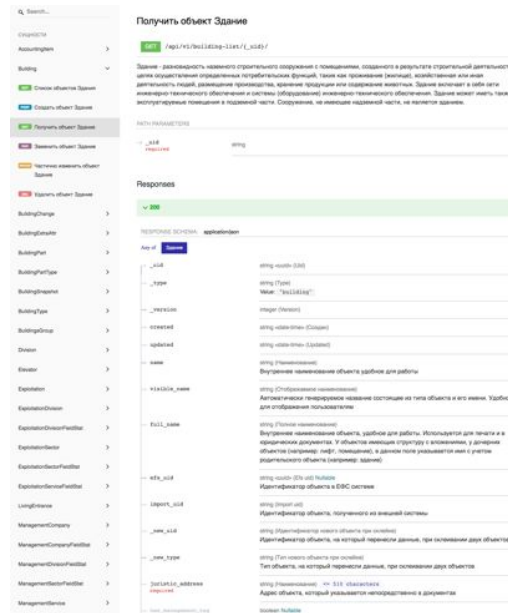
Search...

СУЩНОСТИ

AccountingItem

Building

GET Список объектов Здание

POST Создать объект Здание

GET Получить объект Здание

PUT Заменить объект Здание

PATCH Частично изменить объект Здание

DEL Удалить объект Здание

BuildingChange

BuildingExtraAttr

BuildingPart

BuildingPartType

BuildingSnapshot

BuildingType

BuildingsGroup

Division

Elevator

Exploitation

ExploitationDivision

ExploitationDivisionFieldStat

ExploitationSector

ExploitationSectorFieldStat

ExploitationServiceFieldStat

LivingEntrance

ManagementCompany

ManagementCompanyFieldStat

ManagementDivisionFieldStat

ManagementSectorFieldStat

ManagementService

Получить объект Здание

GET /api/v1/building-list/{_uid}/

Здание - разновидность наземного строительного сооружения с помещениями, созданного в результате строительной деятельност целях осуществления определенных потребительских функций, таких как проживание (жилище), хозяйственные или иная деятельность людей, размещение производства, хранение продукции или содержание животных. Здание включает в себя сети инженерно-технического обеспечения и системы (оборудование) инженерно-технического обеспечения. Здание может иметь такж эксплуатируемые помещения в подземной части. Сооружение, не имеющее надземной части, не является зданием.

PATH PARAMETERS

_uid required | string

Responses

200

RESPONSE SCHEMA: application/json

Any of | Здание

| | |
|---|---|
| _uid | string <uuid> (Uid) |
| _type | string (Type) Value: "building" |
| _version | integer (Version) |
| created | string <date-time> (Создан) |
| updated | string <date-time> (Updated) |
| name | string (Наименование) Внутреннее наименование объекта удобное для работы |
| visible_name | string (Отображаемое наименование) Автоматически генерируемое название состоящее из типа объекта и его имени. Удобно для отображения пользователям |
| full_name | string (Полное наименование) Внутреннее наименование объекта, удобное для работы. Используется для печати и в юридических документах. У объектов имеющих структуру с вложениями, у дочерних объектов (например: лифт, помещение), в данном поле указывается имя с учетом родительского объекта (например: здание) |
| efs_uid | string <uuid> (Efs uid) Nullable Идентификатор объекта в ЕФС системе |
| import_uid | string (Import uid) Идентификатор объекта, полученного из внешней системы |
| new_uid | string (Идентификатор нового объекта при склейке) Идентификатор объекта, на который перенесли данные, при склеивании двух объектов |
| _new_type | string (Тип нового объекта при склейке) Тип объекта, на который перенесли данные, при склеивании двух объектов |
| juristic_address required | string (Наименование) <= 510 characters Адрес объекта, который указывается непосредственно в документах |
| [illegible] | boolean Nullable |